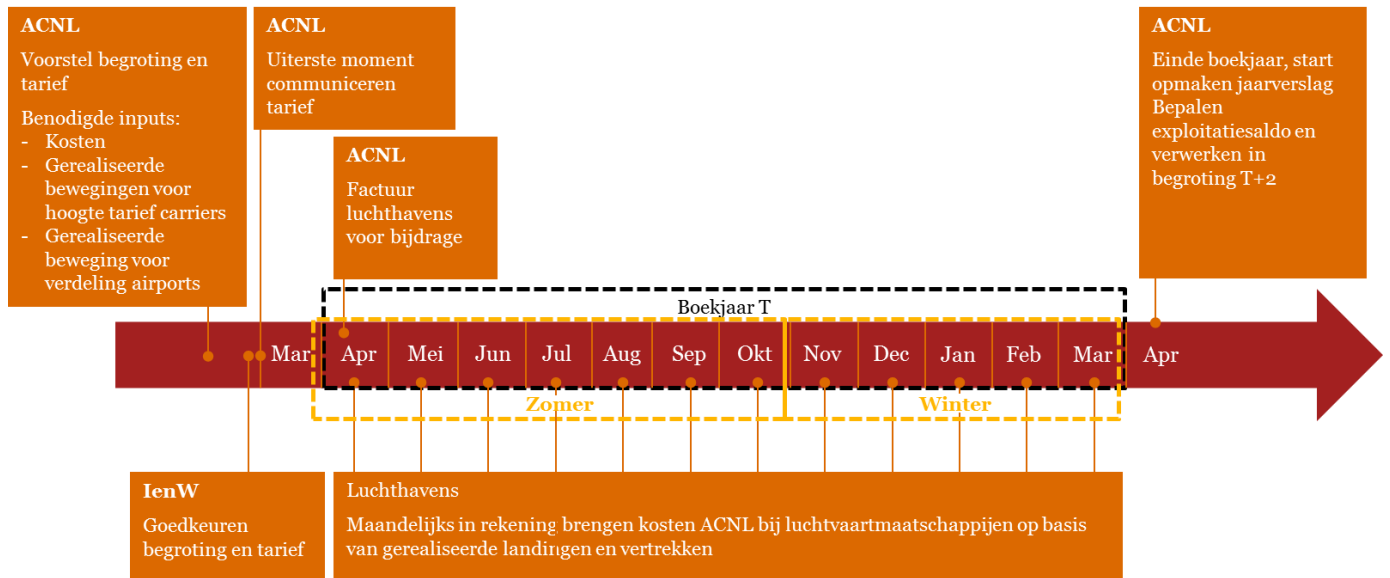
ACNL

Voorstel begroting en tarief

Benodigde inputs:
- Kosten
- Gerealiseerde bewegingen voor hoogte tarief carriers
- Gerealiseerde beweging voor verdeling airports

ACNL

Uiterste moment communiceren tarief

ACNL

Factuur luchthavens voor bijdrage

ACNL

Einde boekjaar, start opmaken jaarverslag
Bepalen exploitatiesaldo en verwerken in begroting T+2

Boekjaar T

Mar Apr Mei Jun Jul Aug Sep Okt Nov Dec Jan Feb Mar Apr

Zomer

Winter

IenW

Goedkeuren begroting en tarief

Luchthavens

Maandelijks in rekening brengen kosten ACNL bij luchtvaartmaatschappijen op basis van gerealiseerde landingen en vertrekken